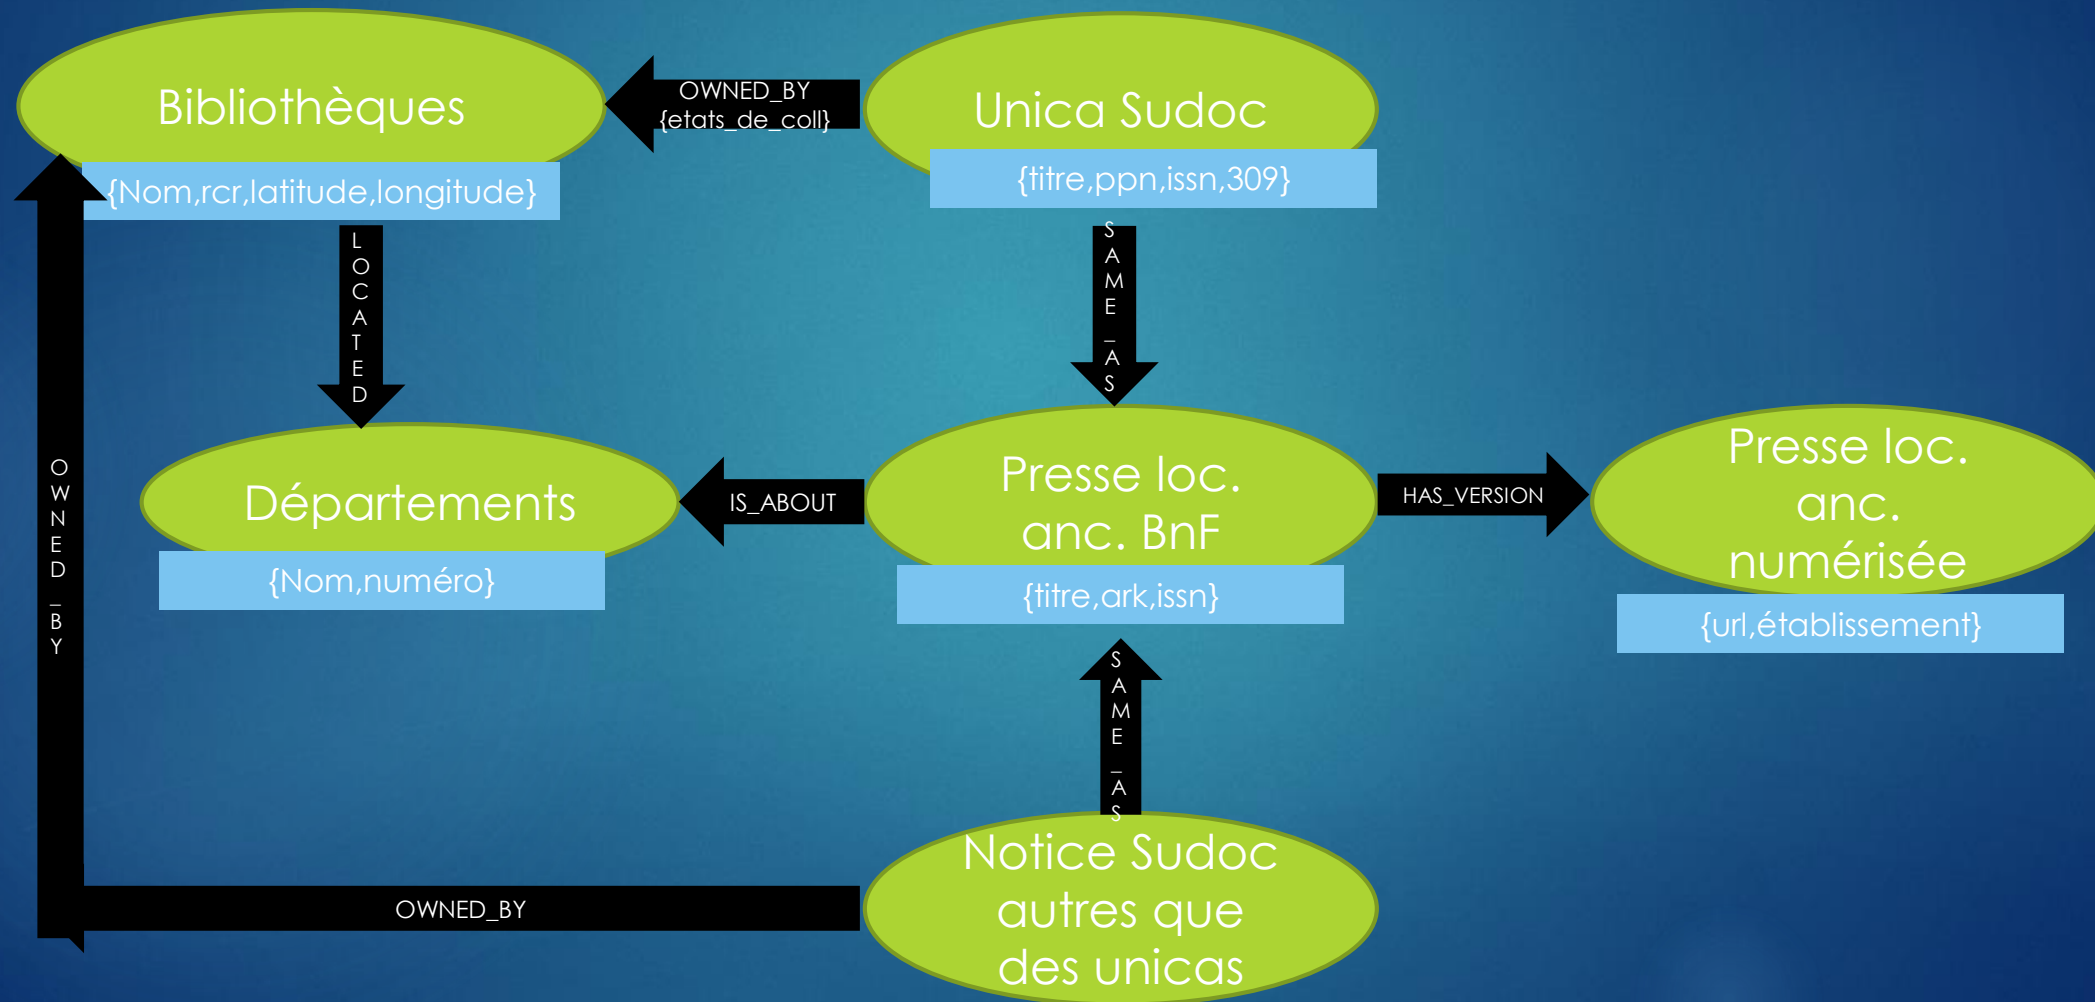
Bibliothèques

{Nom,rcr,latitude,longitude}

OWNED_BY
{etats_de_coll}

Unica Sudoc

{titre,ppn,issn,309}

LOCATED

SAME_AS

OWNED_BY

Départements

{Nom,numéro}

IS_ABOUT

Presse loc. anc. BnF

{titre,ark,issn}

HAS_VERSION

Presse loc. anc. numérisée

{url,établissement}

SAME_AS

Notice Sudoc autres que des unicas

OWNED_BY